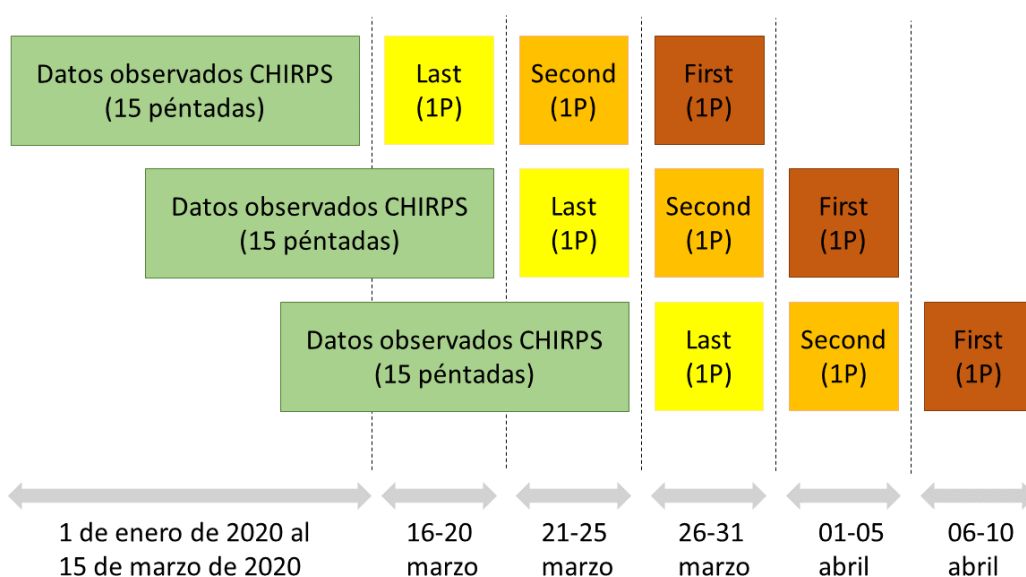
Datos observados CHIRPS
(15 péntadas)

Last
(1P)

Second
(1P)

First
(1P)

Datos observados CHIRPS
(15 péntadas)

Last
(1P)

Second
(1P)

First
(1P)

Datos observados CHIRPS
(15 péntadas)

Last
(1P)

Second
(1P)

First
(1P)

1 de enero de 2020 al
15 de marzo de 2020

16-20
marzo

21-25
marzo

26-31
marzo

01-05
abril

06-10
abril